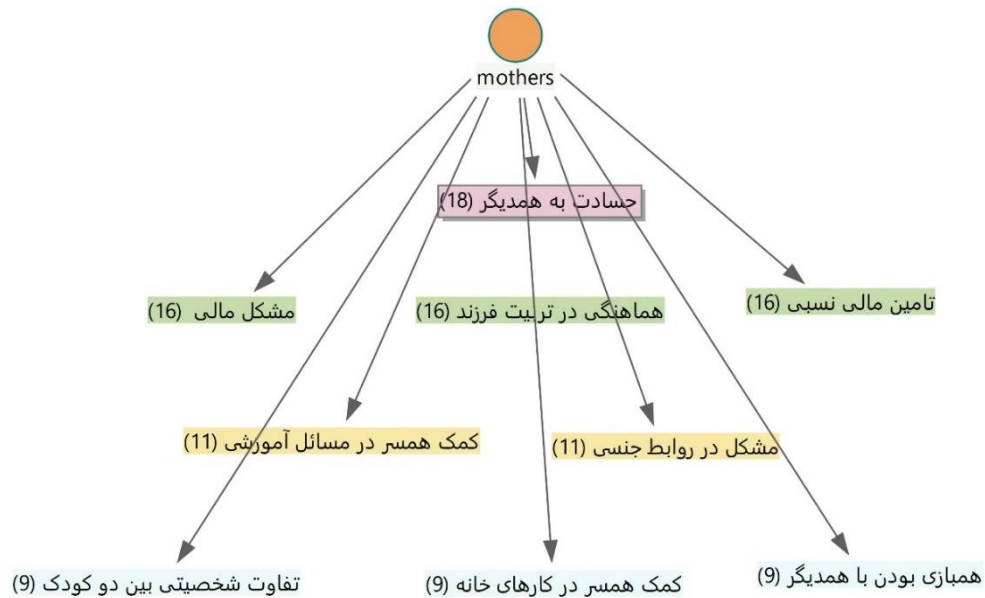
mothers

حسادت به همدیگر (18)

مشکل مالی (16)

هماهنگی در تربیت فرزند (16)

تامین مالی نسبی (16)

کمک همسر در مسائل آموزشی (11)

مشکل در روابط جنسی (11)

تفاوت شخصیتی بین دو کودک (9)

کمک همسر در کارهای خانه (9)

همبازی بودن با همدیگر (9)